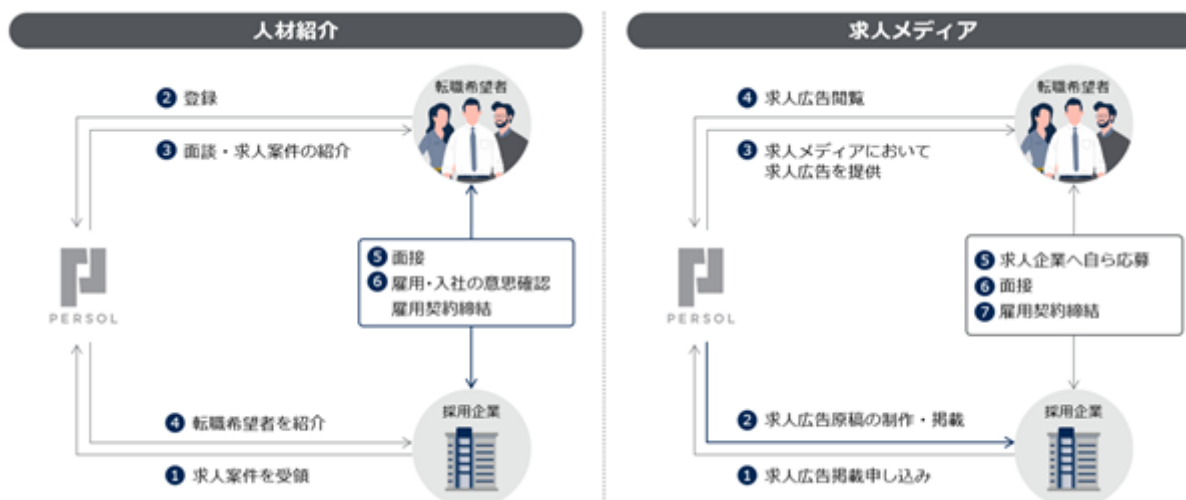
人材紹介

転職希望者

❷ 登録

❸ 面談・求人案件の紹介

PERSOL

❺ 面接
❻ 雇用・入社の意思確認
雇用契約締結

❹ 転職希望者を紹介

採用企業

❶ 求人案件を受領

求人メディア

転職希望者

❹ 求人広告閲覧

❸ 求人メディアにおいて
求人広告を提供

PERSOL

❺ 求人企業へ自ら応募
❻ 面接
❼ 雇用契約締結

❷ 求人広告原稿の制作・掲載

採用企業

❶ 求人広告掲載申し込み